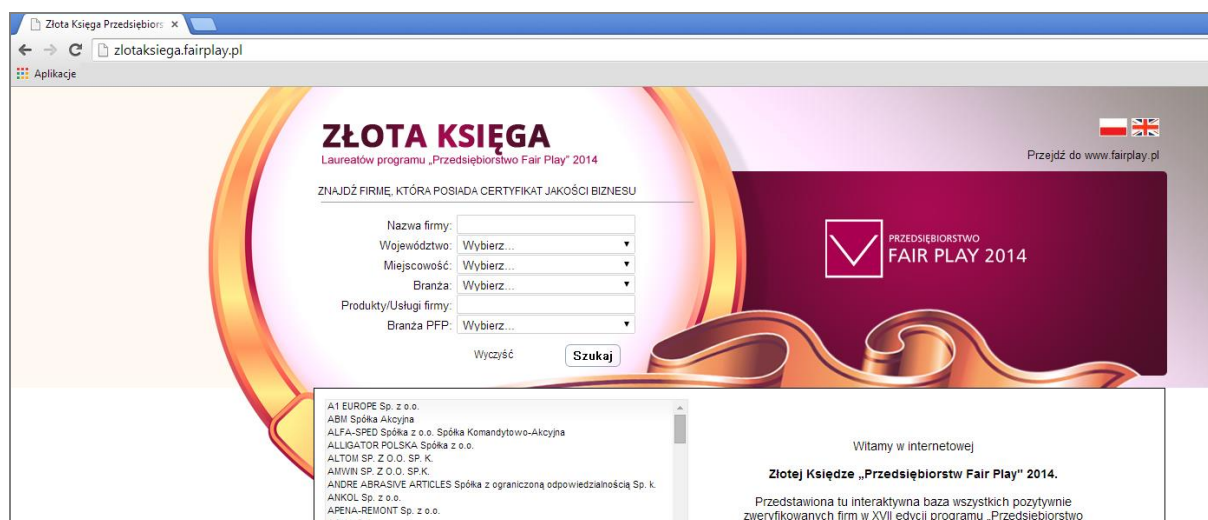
Złota Księga Przedsiębiors ×

zlotaksiega.fairplay.pl

Aplikacje

ZŁOTA KSIĘGA
Laureatów programu „Przedsiębiorstwo Fair Play" 2014

Przejdź do www.fairplay.pl

ZNAJDŹ FIRMĘ, KTÓRA POSIADA CERTYFIKAT JAKOŚCI BIZNESU

Nazwa firmy:
Województwo: Wybierz...
Miejscowość: Wybierz...
Branża: Wybierz...
Produkty/Usługi firmy:
Branża PFP: Wybierz...

Wyczyść Szukaj

PRZEDSIĘBIORSTWO
FAIR PLAY 2014

A1 EUROPE Sp. z o.o.
ABM Spółka Akcyjna
ALFA-SPED Spółka z o.o. Spółka Komandytowo-Akcyjna
ALLIGATOR POLSKA Spółka z o.o.
ALTOM SP. Z O.O. SP. K.
AMWIN SP. Z O.O. SP.K.
ANDRE ABRASIVE ARTICLES Spółka z ograniczoną odpowiedzialnością Sp. k.
ANKOL Sp. z o.o.
APENA-REMONT Sp. z o.o.

Witamy w internetowej

Złotej Księdze „Przedsiębiorstw Fair Play" 2014.

Przedstawiona tu interaktywna baza wszystkich pozytywnie zweryfikowanych firm w XVII edycji programu „Przedsiębiorstwo